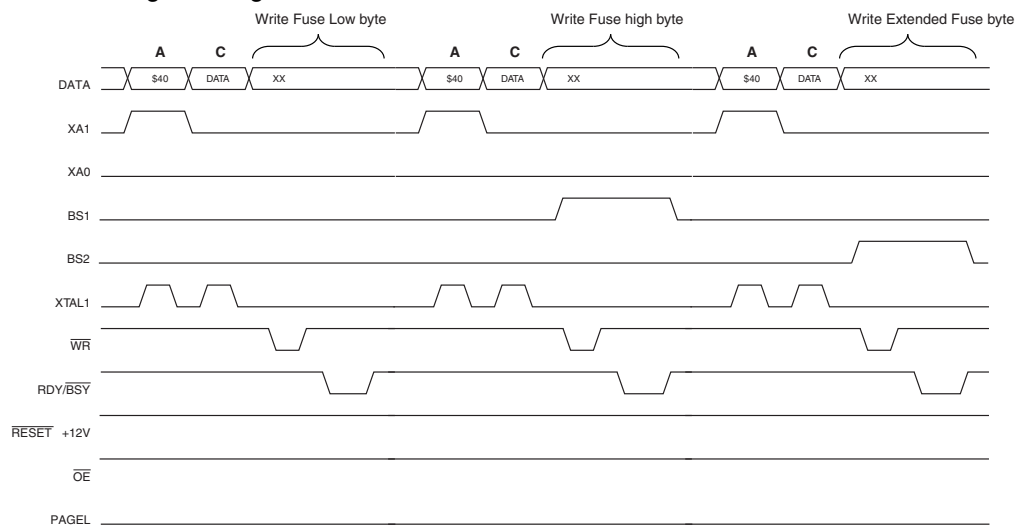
Write Fuse Low byte

Write Fuse high byte

Write Extended Fuse byte

A C A C A C

DATA $40 DATA XX $40 DATA XX $40 DATA XX

XA1

XA0

BS1

BS2

XTAL1

$\overline{WR}$

RDY/$\overline{BSY}$

$\overline{RESET}$ +12V

$\overline{OE}$

PAGEL